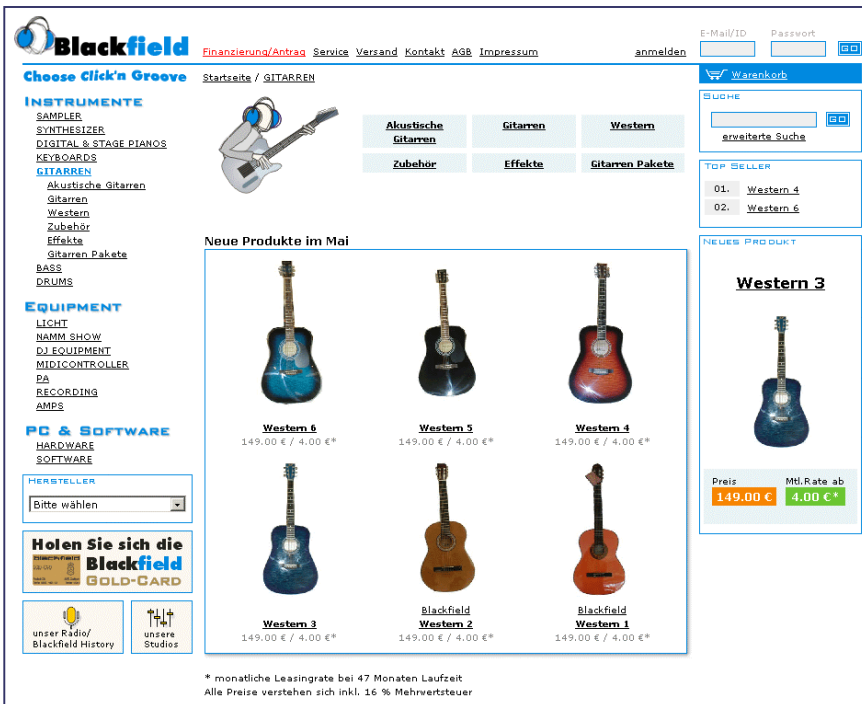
Blackfield

Finanzierung/Antrag Service Versand Kontakt AGB Impressum anmelden

E-Mail/ID Passwort GO

Choose Click'n Groove

Startseite / GITARREN

Warenkorb

INSTRUMENTE
SAMPLER
SYNTHESIZER
DIGITAL & STAGE PIANOS
KEYBOARDS
GITARREN
Akustische Gitarren
Gitarren
Western
Zubehör
Effekte
Gitarren Pakete
BASS
DRUMS

EQUIPMENT
LICHT
NAMM SHOW
DJ EQUIPMENT
MIDICONTROLLER
PA
RECORDING
AMPS

PC & SOFTWARE
HARDWARE
SOFTWARE

HERSTELLER
Bitte wählen

Holen Sie sich die Blackfield GOLD-CARD

unser Radio/ Blackfield History

unsere Studios

| Akustische Gitarren | Gitarren | Western |
|---|---|---|
| Zubehör | Effekte | Gitarren Pakete |

SUCHE
GO
erweiterte Suche

TOP SELLER
01. Western 4
02. Western 6

NEUES PRODUKT
Western 3
Preis 149.00 €
Mtl.Rate ab 4.00 €*

Neue Produkte im Mai

Western 6
149.00 € / 4.00 €*

Western 5
149.00 € / 4.00 €*

Western 4
149.00 € / 4.00 €*

Western 3
149.00 € / 4.00 €*

Blackfield
Western 2
149.00 € / 4.00 €*

Blackfield
Western 1
149.00 € / 4.00 €*

* monatliche Leasingrate bei 47 Monaten Laufzeit
Alle Preise verstehen sich inkl. 16 % Mehrwertsteuer